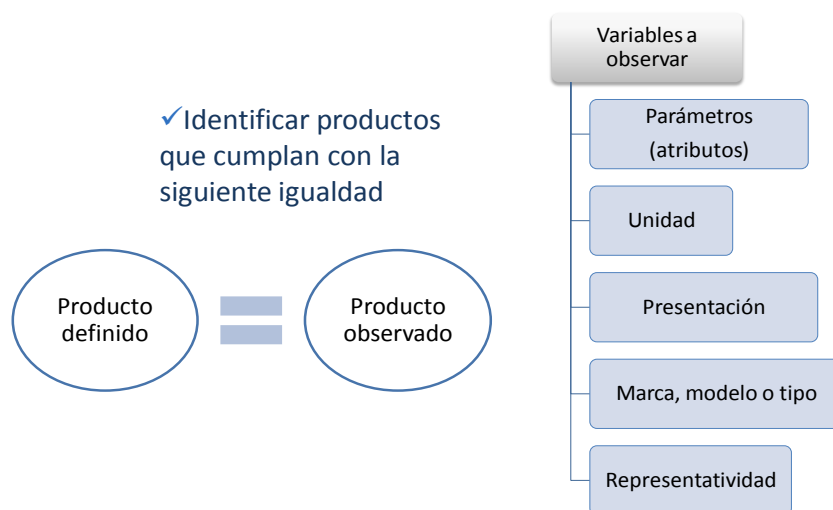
✓Identificar productos que cumplan con la siguiente igualdad

Producto definido

=

Producto observado

Variables a observar

Parámetros (atributos)

Unidad

Presentación

Marca, modelo o tipo

Representatividad